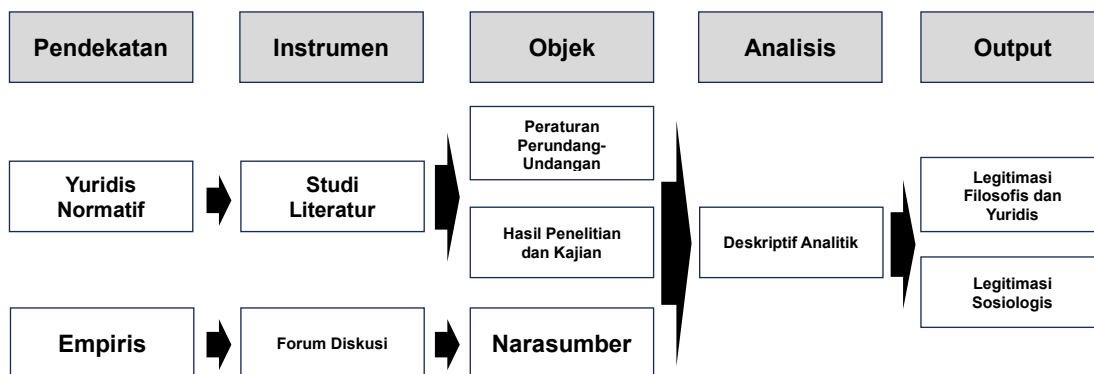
Pendekatan

Instrumen

Objek

Analisis

Output

Yuridis Normatif

Studi Literatur

Peraturan Perundang-Undangan

Hasil Penelitian dan Kajian

Deskriptif Analitik

Legitimasi Filosofis dan Yuridis

Legitimasi Sosiologis

Empiris

Forum Diskusi

Narasumber